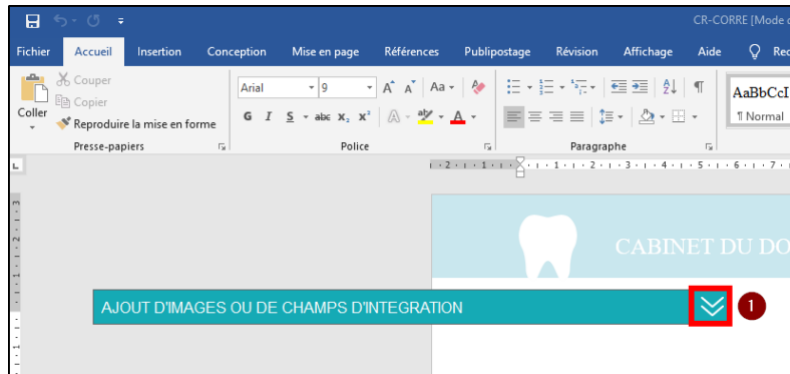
CR-CORRE [Mode c

Fichier Accueil Insertion Conception Mise en page Références Publipostage Révision Affichage Aide Rec

Couper
Copier
Coller
Reproduire la mise en forme
Presse-papiers

Arial 9
G I S abc $x_2$ $x^2$
Police

Paragraphe

AaBbCcI
¶ Normal

CABINET DU DO

AJOUT D'IMAGES OU DE CHAMPS D'INTEGRATION

1